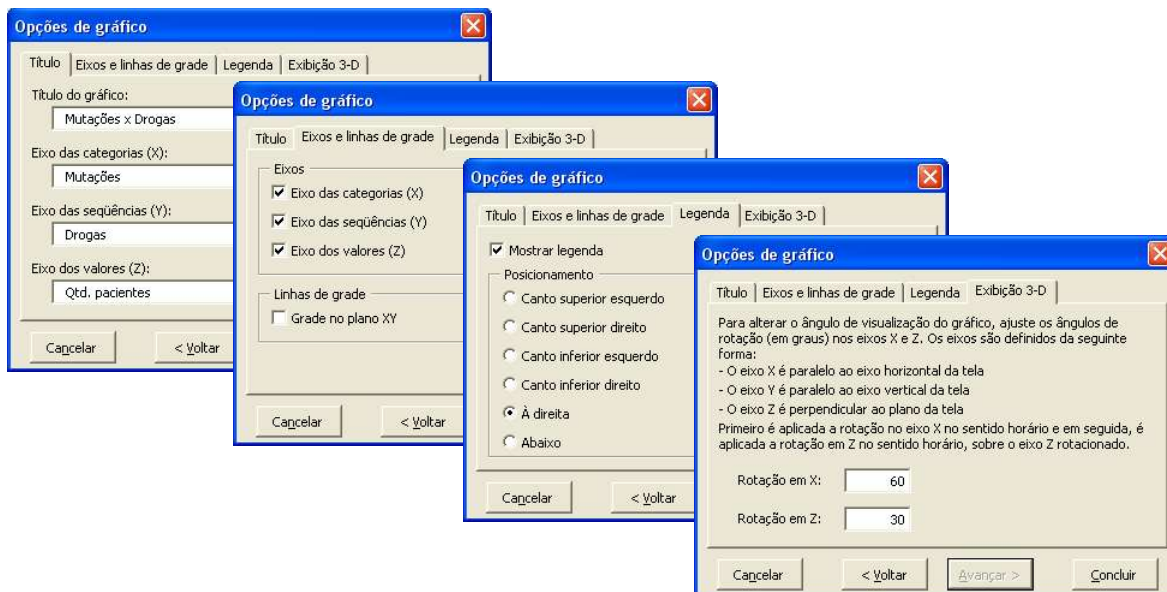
Opções de gráfico

Título | Eixos e linhas de grade | Legenda | Exibição 3-D

Título do gráfico:
Mutações x Drogas

Eixo das categorias (X):
Mutações

Eixo das seqüências (Y):
Drogas

Eixo dos valores (Z):
Qtd. pacientes

Cancelar | < Voltar

Opções de gráfico

Título | Eixos e linhas de grade | Legenda | Exibição 3-D

Eixos
Eixo das categorias (X)
Eixo das seqüências (Y)
Eixo dos valores (Z)

Linhas de grade
Grade no plano XY

Cancelar | < Voltar

Opções de gráfico

Título | Eixos e linhas de grade | Legenda | Exibição 3-D

Mostrar legenda

Posicionamento
Canto superior esquerdo
Canto superior direito
Canto inferior esquerdo
Canto inferior direito
À direita
Abaixo

Cancelar | < Voltar

Opções de gráfico

Título | Eixos e linhas de grade | Legenda | Exibição 3-D

Para alterar o ângulo de visualização do gráfico, ajuste os ângulos de rotação (em graus) nos eixos X e Z. Os eixos são definidos da seguinte forma:
- O eixo X é paralelo ao eixo horizontal da tela
- O eixo Y é paralelo ao eixo vertical da tela
- O eixo Z é perpendicular ao plano da tela
Primeiro é aplicada a rotação no eixo X no sentido horário e em seguida, é aplicada a rotação em Z no sentido horário, sobre o eixo Z rotacionado.

Rotação em X: 60

Rotação em Z: 30

Cancelar | < Voltar | Avançar > | Concluir